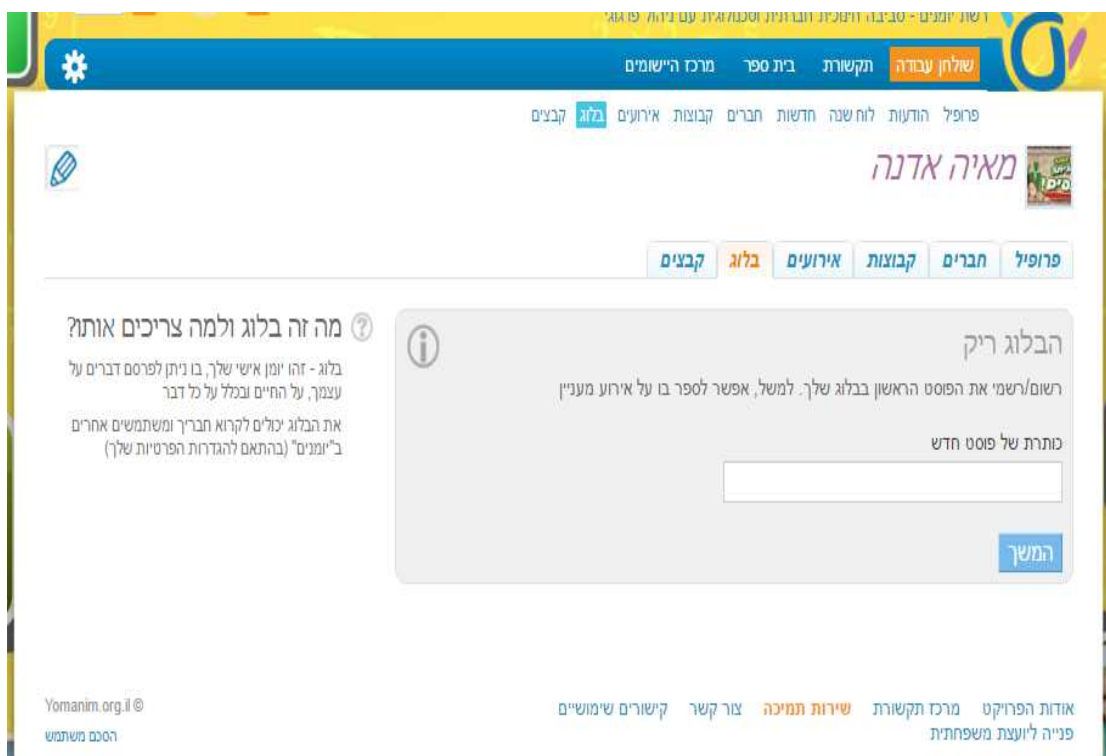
רשת יומנים - סביבה חינוכית חברתית וטכנולוגית עם ניהול פדגוגי

שולחן עבודה תקשורת בית ספר מרכז היישומים

פרופיל הודעות לוח שנה חדשות חברים קבוצות אירועים בלוג קבצים

מאיה אדנה

פרופיל חברים קבוצות אירועים בלוג קבצים

הבלוג ריק

רשום/רשמי את הפוסט הראשון בבלוג שלך. למשל, אפשר לספר בו על אירוע מעניין

כותרת של פוסט חדש

המשך

מה זה בלוג ולמה צריכים אותו?

בלוג - זהו יומן אישי שלך, בו ניתן לפרסם דברים על עצמך, על החיים ובכלל על כל דבר

את הבלוג יכולים לקרוא חבריך ומשתמשים אחרים ב"יומנים" (בהתאם להגדרות הפרטיות שלך)

אודות הפרויקט מרכז תקשורת שירות תמיכה צור קשר קישורים שימושיים
פנייה ליועצת משפחתית

Yomanim.org.il ©
הסכם משתמש